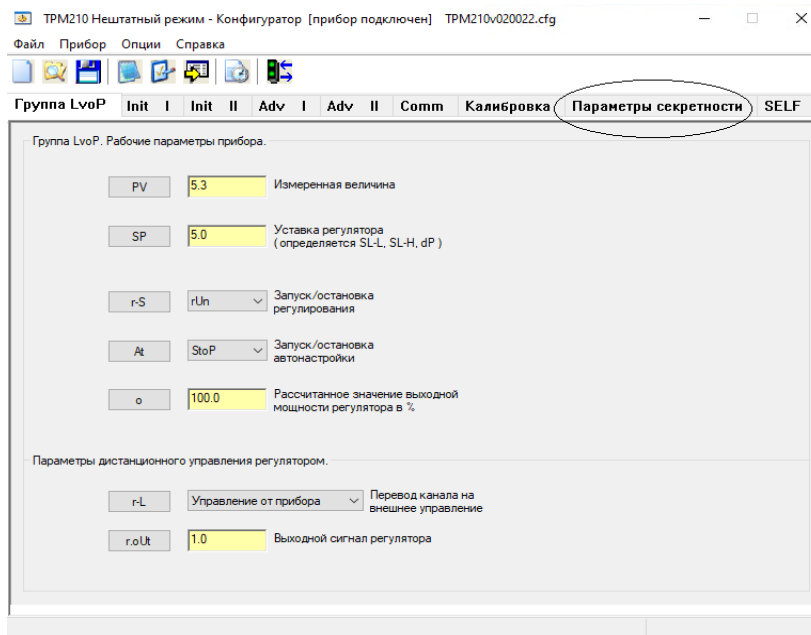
ТРМ210 Нештатный режим - Конфигуратор [прибор подключен] TPM210v020022.cfg

Файл Прибор Опции Справка

Группа LvoP | Init I | Init II | Adv I | Adv II | Comm | Калибровка | Параметры секретности | SELF

Группа LvoP. Рабочие параметры прибора.

PV 5.3 Измеренная величина

SP 5.0 Уставка регулятора (определяется SL-L, SL-H, dP)

r-S rUn Запуск/остановка регулирования

At StoP Запуск/остановка автонастройки

o 100.0 Рассчитанное значение выходной мощности регулятора в %

Параметры дистанционного управления регулятором.

r-L Управление от прибора Перевод канала на внешнее управление

r.oUt 1.0 Выходной сигнал регулятора